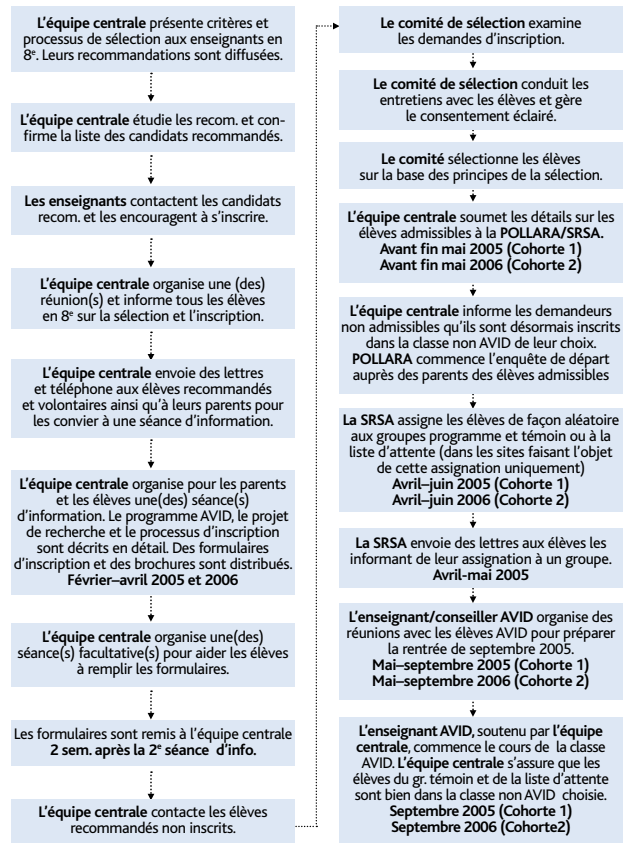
**L'équipe centrale** présente critères et processus de sélection aux enseignants en 8$^e$. Leurs recommandations sont diffusées.

**L'équipe centrale** étudie les recom. et confirme la liste des candidats recommandés.

**Les enseignants** contactent les candidats recom. et les encouragent à s'inscrire.

**L'équipe centrale** organise une (des) réunion(s) et informe tous les élèves en 8$^e$ sur la sélection et l'inscription.

**L'équipe centrale** envoie des lettres et téléphone aux élèves recommandés et volontaires ainsi qu'à leurs parents pour les convier à une séance d'information.

**L'équipe centrale** organise pour les parents et les élèves une(des) séance(s) d'information. Le programme AVID, le projet de recherche et le processus d'inscription sont décrits en détail. Des formulaires d'inscription et des brochures sont distribués. **Février–avril 2005 et 2006**

**L'équipe centrale** organise une(des) séance(s) facultative(s) pour aider les élèves à remplir les formulaires.

Les formulaires sont remis à l'équipe centrale **2 sem. après la 2$^e$ séance d'info.**

**L'équipe centrale** contacte les élèves recommandés non inscrits.

**Le comité de sélection** examine les demandes d'inscription.

**Le comité de sélection** conduit les entretiens avec les élèves et gère le consentement éclairé.

**Le comité** sélectionne les élèves sur la base des principes de la sélection.

**L'équipe centrale** soumet les détails sur les élèves admissibles à la **POLLARA/SRSA.**
**Avant fin mai 2005 (Cohorte 1)**
**Avant fin mai 2006 (Cohorte 2)**

**L'équipe centrale** informe les demandeurs non admissibles qu'ils sont désormais inscrits dans la classe non AVID de leur choix. **POLLARA** commence l'enquête de départ auprès des parents des élèves admissibles

**La SRSA** assigne les élèves de façon aléatoire aux groupes programme et témoin ou à la liste d'attente (dans les sites faisant l'objet de cette assignation uniquement)
**Avril–juin 2005 (Cohorte 1)**
**Avril–juin 2006 (Cohorte 2)**

**La SRSA** envoie des lettres aux élèves les informant de leur assignation à un groupe.
**Avril-mai 2005**

**L'enseignant/conseiller AVID** organise des réunions avec les élèves AVID pour préparer la rentrée de septembre 2005.
**Mai–septembre 2005 (Cohorte 1)**
**Mai–septembre 2006 (Cohorte 2)**

**L'enseignant AVID**, soutenu par **l'équipe centrale**, commence le cours de la classe AVID. **L'équipe centrale** s'assure que les élèves du gr. témoin et de la liste d'attente sont bien dans la classe non AVID choisie.
**Septembre 2005 (Cohorte 1)**
**Septembre 2006 (Cohorte2)**